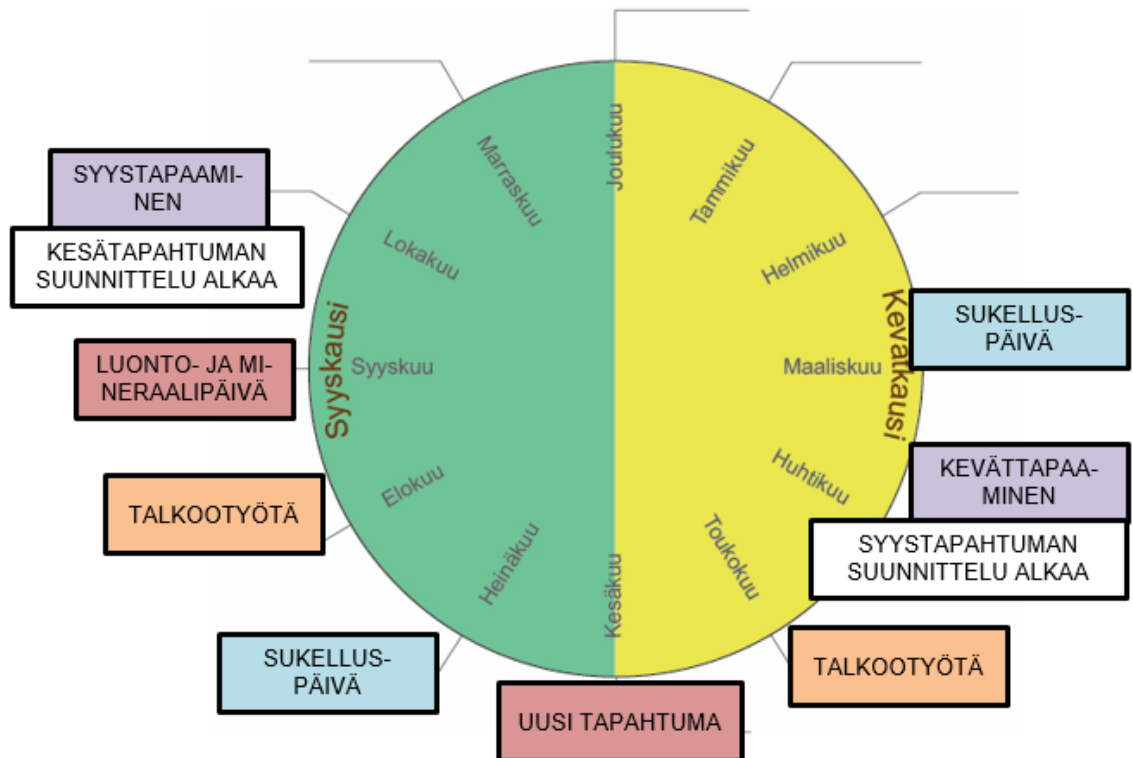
Joulukuu

Tammikuu

Helmikuu

Maaliskuu

Huhtikuu

Toukokuu

Kesäkuu

Heinäkuu

Elokuu

Syyskuu

Lokakuu

Marraskuu

Kevätkausi

Syyskausi

SYYSTAPAAMINEN

KESÄTAPAHTUMAN SUUNNITTELU ALKAA

LUONTO- JA MINERAALIPÄIVÄ

TALKOOTYÖTÄ

SUKELLUSPÄIVÄ

UUSI TAPAHTUMA

TALKOOTYÖTÄ

SYYSTAPAHTUMAN SUUNNITTELU ALKAA

KEVÄTTAPAAMINEN

SUKELLUSPÄIVÄ